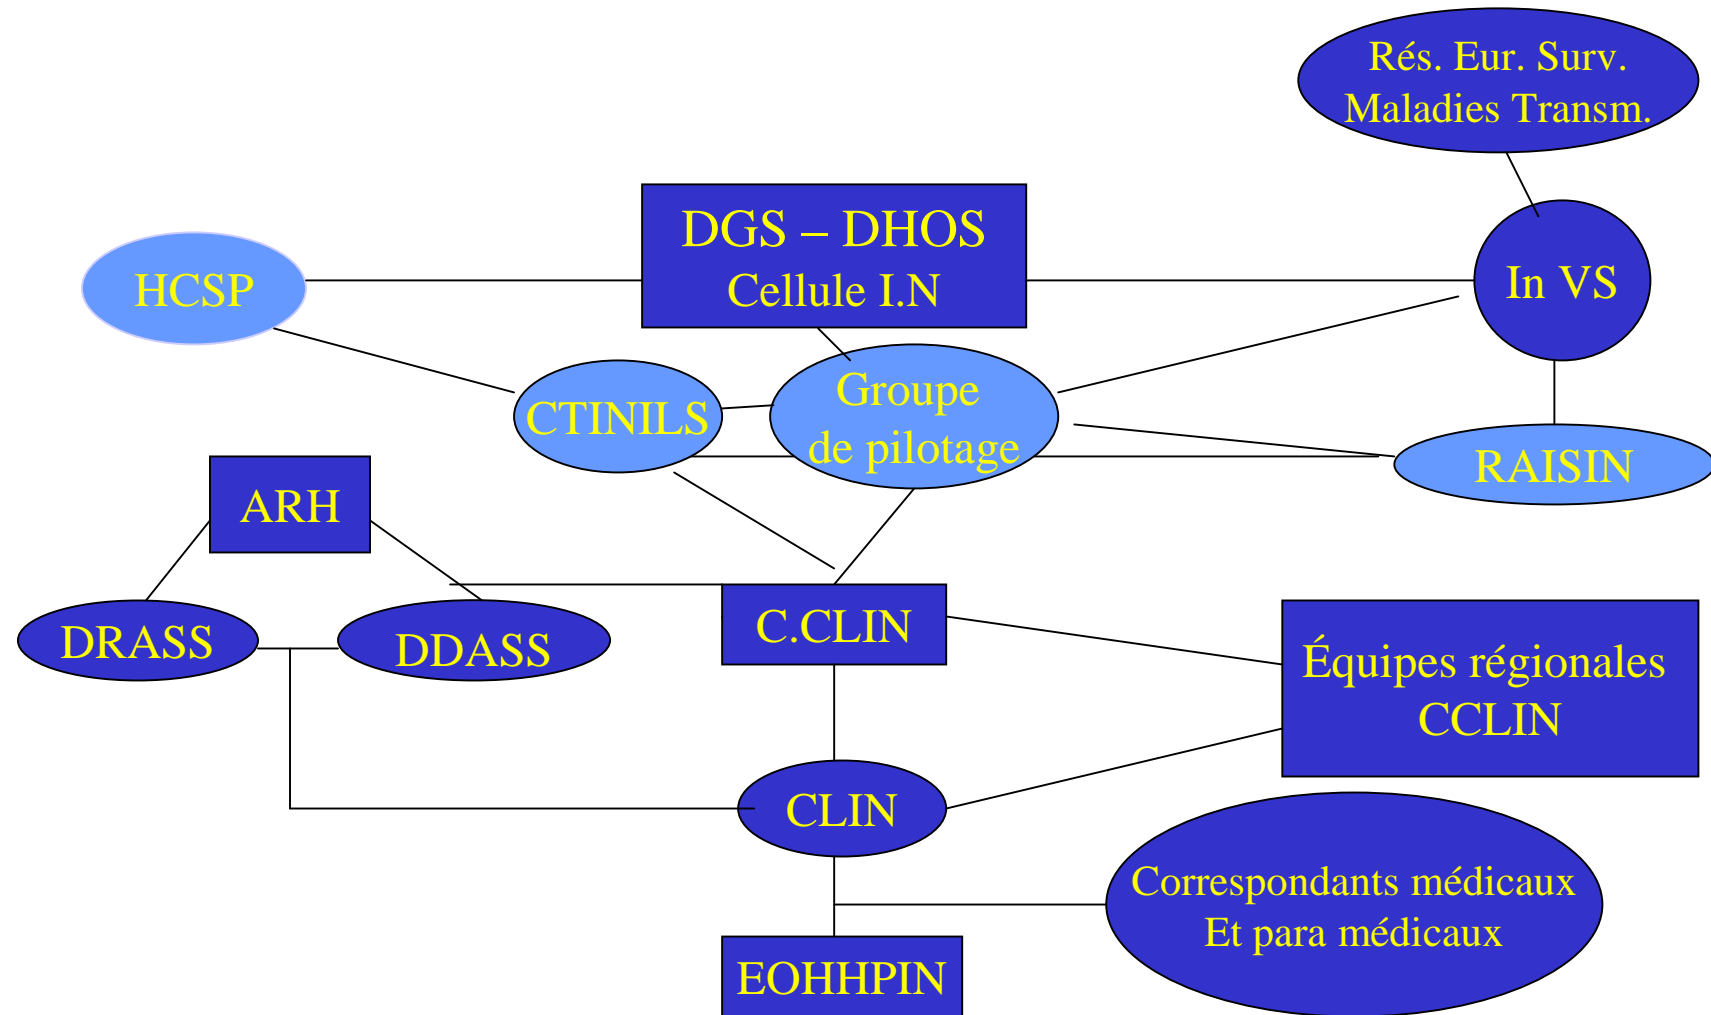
Rés. Eur. Surv.
Maladies Transm.

DGS – DHOS
Cellule I.N

HCSP

In VS

CTINILS

Groupe
de pilotage

RAISIN

ARH

DRASS

DDASS

C.CLIN

Équipes régionales
CCLIN

CLIN

Correspondants médicaux
Et para médicaux

EOHHPIN